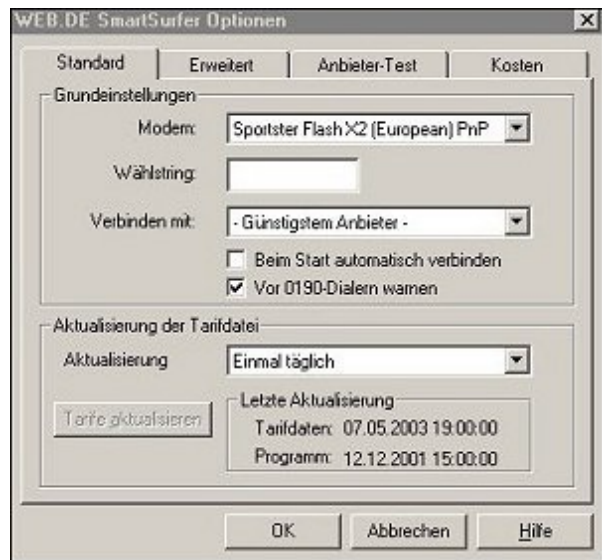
WEB.DE SmartSurfer Optionen

Standard | Erweitert | Anbieter-Test | Kosten

Grundeinstellungen

Modem: Sportster Flash X2 (European) PnP

Wählstring:

Verbinden mit: - Günstigstem Anbieter -

Beim Start automatisch verbinden

Vor 0190-Dialern warnen

Aktualisierung der Tarifdatei

Aktualisierung Einmal täglich

Tarife aktualisieren

Letzte Aktualisierung

Tarifdaten: 07.05.2003 19:00:00

Programm: 12.12.2001 15:00:00

OK | Abbrechen | Hilfe